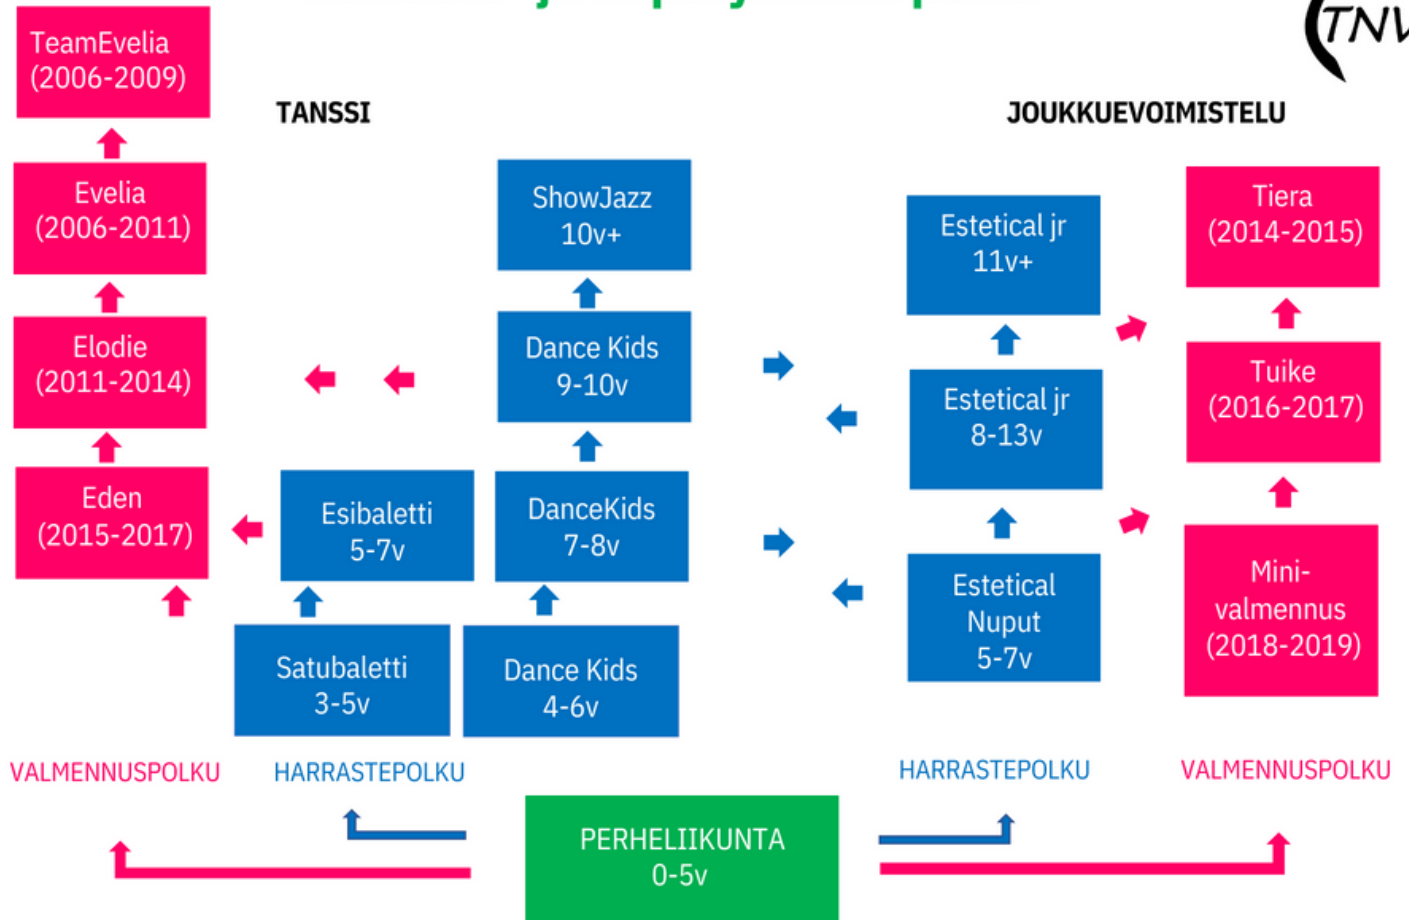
TNV

TANSSI

JOUKKUEVOIMISTELU

TeamEvelia (2006-2009)

Evelia (2006-2011)

Elodie (2011-2014)

Eden (2015-2017)

ShowJazz 10v+

Dance Kids 9-10v

DanceKids 7-8v

Esibaletti 5-7v

Satubaletti 3-5v

Dance Kids 4-6v

Estetical jr 11v+

Estetical jr 8-13v

Estetical Nuput 5-7v

Tiera (2014-2015)

Tuike (2016-2017)

Mini-valmennus (2018-2019)

VALMENNUSPOLKU

HARRASTEPOLKU

HARRASTEPOLKU

VALMENNUSPOLKU

PERHELIIKUNTA 0-5v